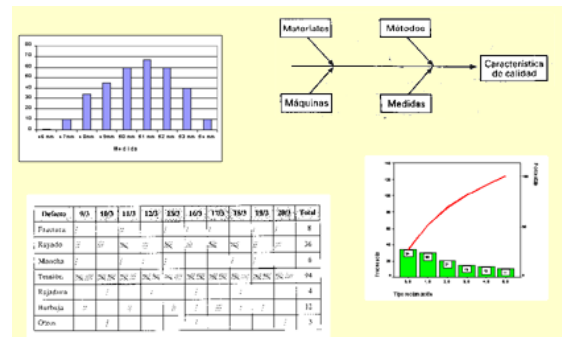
Materiales

Métodos

Característica de calidad

Máquinas

Medidas

Medidas

| Defecto | 9/3 | 10/3 | 11/3 | 12/3 | 13/3 | 16/3 | 17/3 | 18/3 | 19/3 | 20/3 | Total |
|---|---|---|---|---|---|---|---|---|---|---|---|
| Fractura | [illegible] | | | | | | | | | | 8 |
| Rayado | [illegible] | | | | | | | | | | 36 |
| Mancha | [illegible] | | | | | | | | | | 6 |
| Tensión | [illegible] | | | | | | | | | | 94 |
| Rajadura | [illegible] | | | | | | | | | | 4 |
| Burbuja | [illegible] | | | | | | | | | | 12 |
| Otros | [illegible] | | | | | | | | | | 5 |

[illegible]